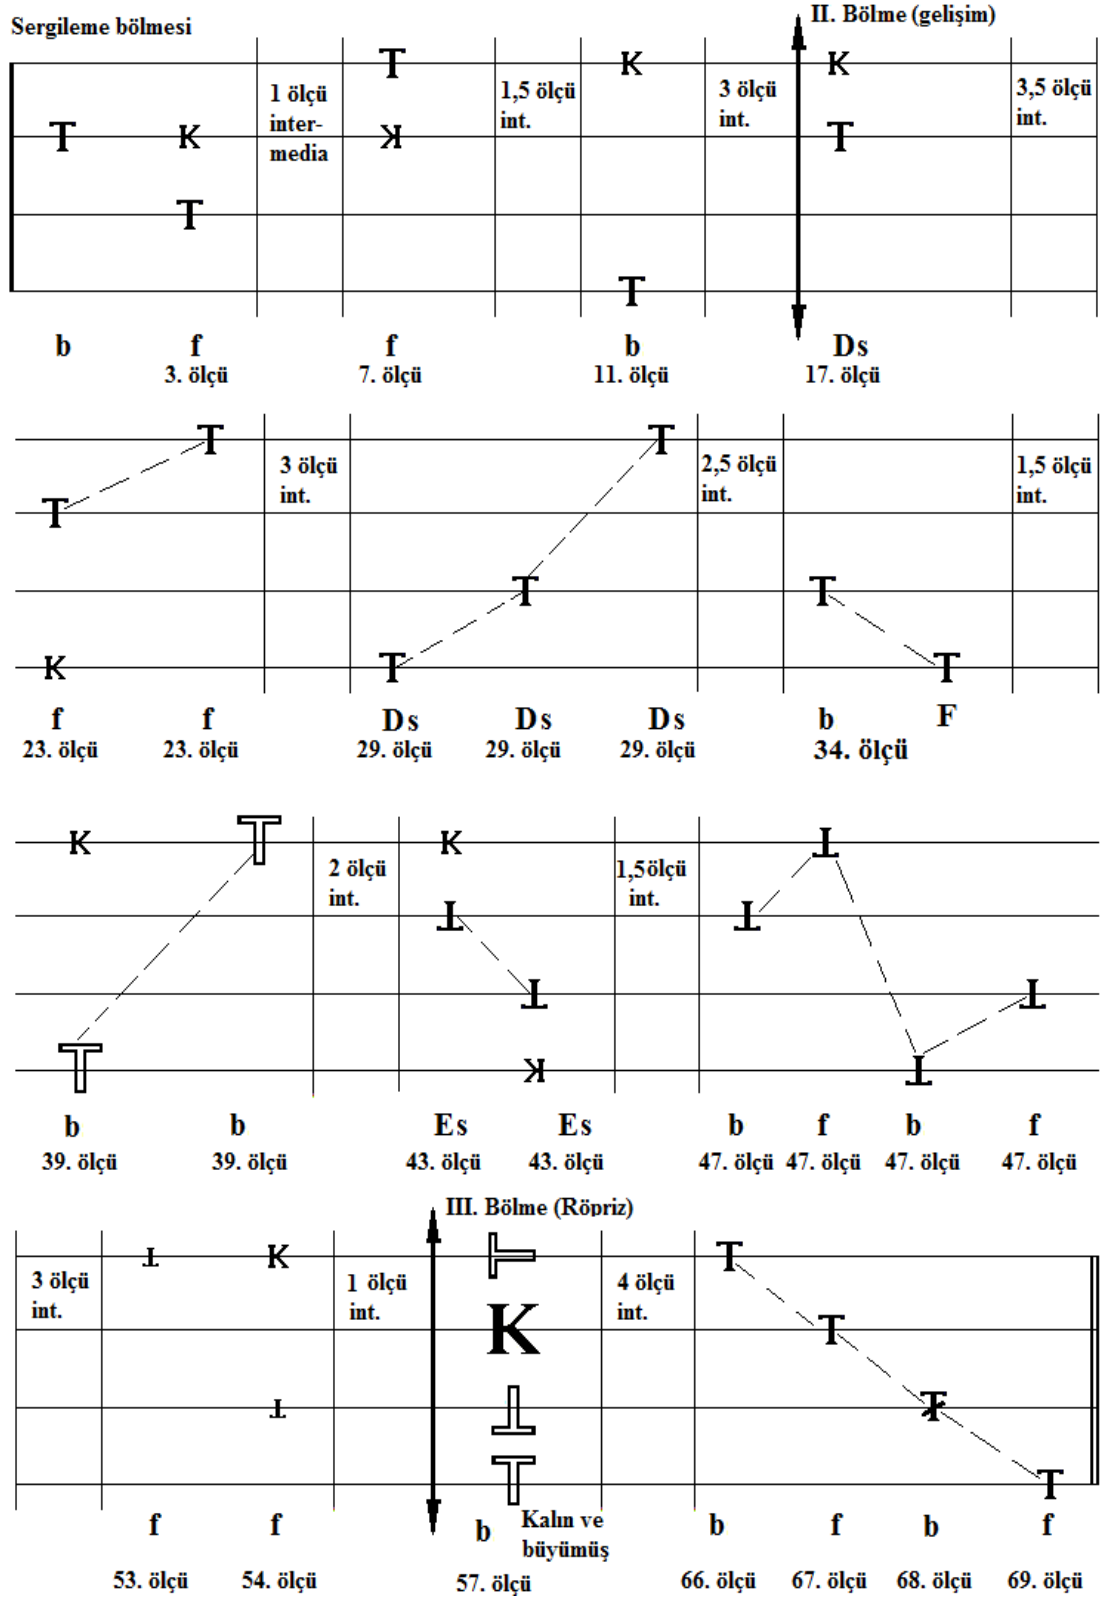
Sergileme bölmesi

II. Bölme (gelişim)

T K T 1 ölçü intermedia T K 1,5 ölçü int. K 3 ölçü int. K T 3,5 ölçü int. T T

b f 3. ölçü f 7. ölçü b 11. ölçü Ds 17. ölçü

T T 3 ölçü int. T T T 2,5 ölçü int. T T 1,5 ölçü int. K

f 23. ölçü f 23. ölçü Ds 29. ölçü Ds 29. ölçü Ds 29. ölçü b 34. ölçü F

K T 2 ölçü int. K T T 1,5ölçü int. T T T T T K

b 39. ölçü b 39. ölçü Es 43. ölçü Es 43. ölçü b 47. ölçü f 47. ölçü b 47. ölçü f 47. ölçü

III. Bölme (Röpriz)

3 ölçü int. T K 1 ölçü int. T T K T T 4 ölçü int. T T T T

f 53. ölçü f 54. ölçü b Kalın ve büyümüş 57. ölçü b 66. ölçü f 67. ölçü b 68. ölçü f 69. ölçü